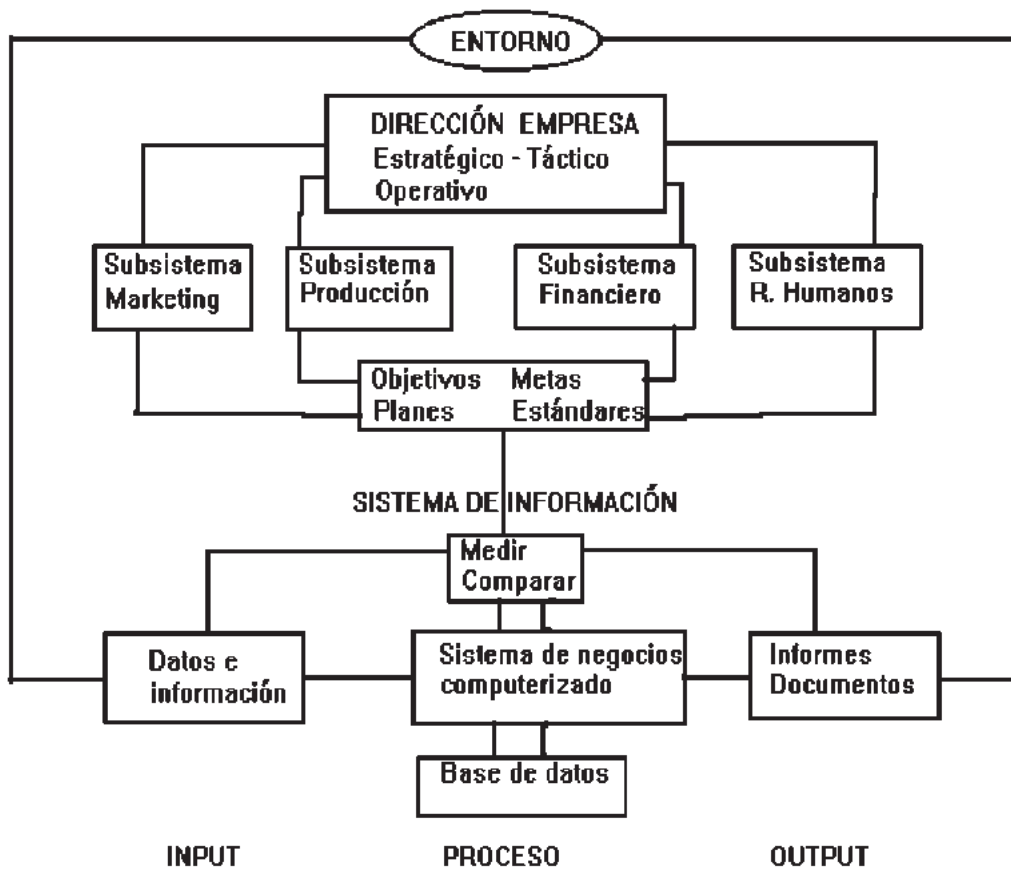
ENTORNO

DIRECCIÓN EMPRESA
Estratégico - Táctico
Operativo

Subsistema
Marketing

Subsistema
Producción

Subsistema
Financiero

Subsistema
R. Humanos

Objetivos Metas
Planes Estándares

SISTEMA DE INFORMACIÓN

Medir
Comparar

Datos e
información

Sistema de negocios
computerizado

Informes
Documentos

Base de datos

INPUT

PROCESO

OUTPUT